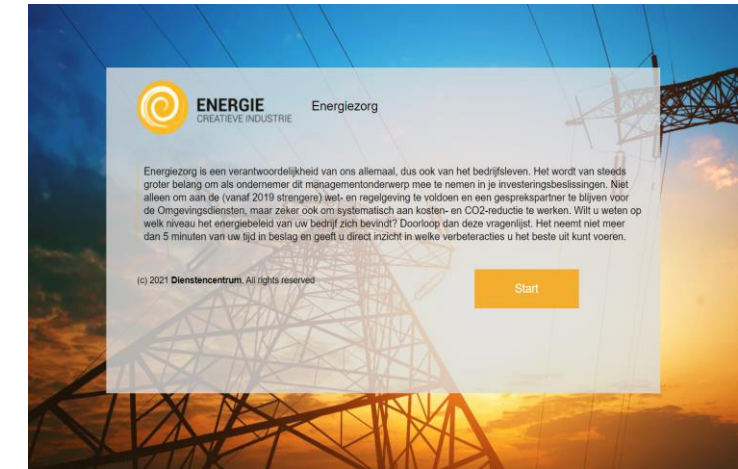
ENERGIE
CREATIEVE INDUSTRIE

Energiezorg

Energiezorg is een verantwoordelijkheid van ons allemaal, dus ook van het bedrijfsleven. Het wordt van steeds groter belang om als ondernemer dit managementonderwerp mee te nemen in je investeringsbeslissingen. Niet alleen om aan de (vanaf 2019 strengere) wet- en regelgeving te voldoen en een gesprekspartner te blijven voor de Omgevingsdiensten, maar zeker ook om systematisch aan kosten- en CO2-reductie te werken. Wilt u weten op welk niveau het energiebeleid van uw bedrijf zich bevindt? Doorloop dan deze vragenlijst. Het neemt niet meer dan 5 minuten van uw tijd in beslag en geeft u direct inzicht in welke verbeteracties u het beste uit kunt voeren.

(c) 2021 Dienstencentrum. All rights reserved

Start